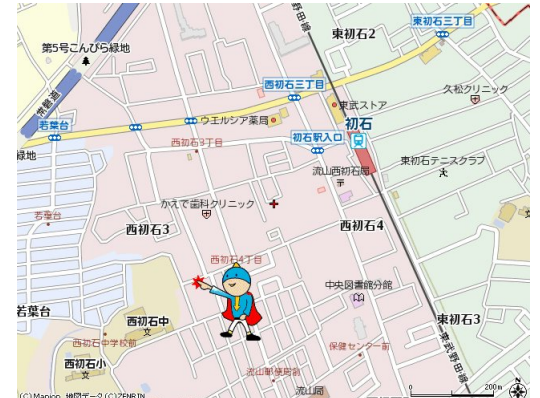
第5号こんぴら緑地
東初石2
東初石三丁目
西初石三丁目
東武ストア
久松クリニック
若葉台
ウエルシア薬局
初石
西初石3丁目
初石駅入口
緑地
東初石テニスクラブ
流山西初石局
若葉台
かえで歯科クリニック
西初石3
西初石4
西初石4丁目
中央図書館分館
若葉台
西初石中
東初石3
西初石中学校前
保健センター前
西初石小
流山郵便局前
流山局
(C) Mapion 地図データ(C)ZENRIN
200m